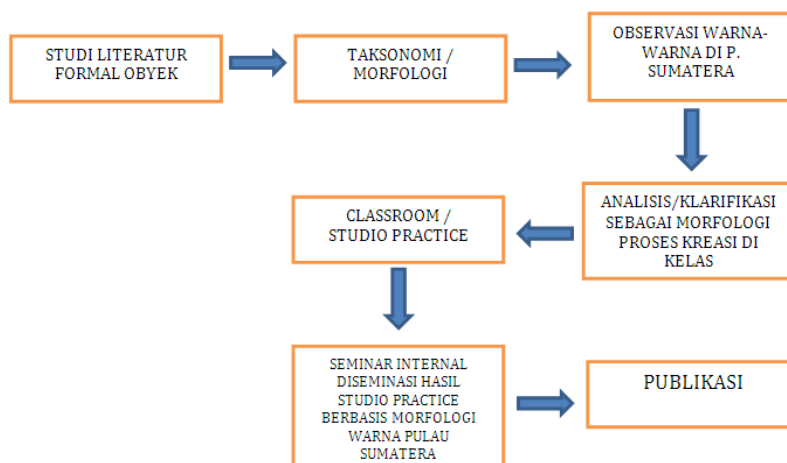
STUDI LITERATUR FORMAL OBYEK

TAKSONOMI / MORFOLOGI

OBSERVASI WARNA-WARNA DI P. SUMATERA

ANALISIS/KLARIFIKASI SEBAGAI MORFOLOGI PROSES KREASI DI KELAS

CLASSROOM / STUDIO PRACTICE

SEMINAR INTERNAL DISEMINASI HASIL STUDIO PRACTICE BERBASIS MORFOLOGI WARNA PULAU SUMATERA

PUBLIKASI